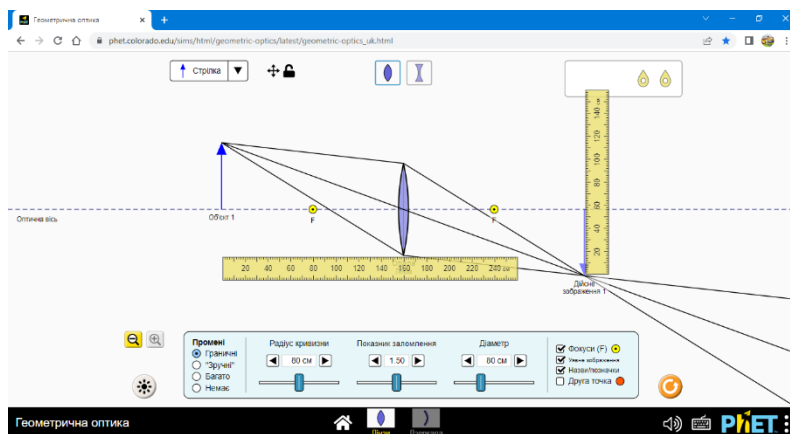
Геометрична оптика
phet.colorado.edu/sims/html/geometric-optics/latest/geometric-optics_uk.html

Стрілка

Оптична вісь
Об'єкт 1
F
F
Дійсне зображення 1

20 40 60 80 100 120 140 160 180 200 220 240 см

140 120 100 80 60 40 20

Промені
Граничні
"Зручні"
Багато
Немає

Радіус кривизни
80 см

Показник заломлення
1.50

Діаметр
80 см

Фокуси (F)
Уявне зображення
Назви/позначки
Друга точка

Геометрична оптика
Лінза
Дзеркало
PhET